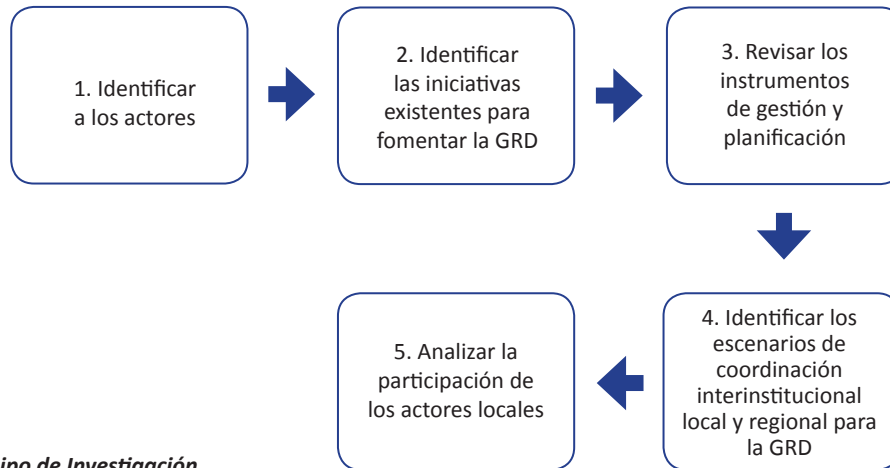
1. Identificar a los actores

2. Identificar las iniciativas existentes para fomentar la GRD

3. Revisar los instrumentos de gestión y planificación

4. Identificar los escenarios de coordinación interinstitucional local y regional para la GRD

5. Analizar la participación de los actores locales

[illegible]ipo de Investigación